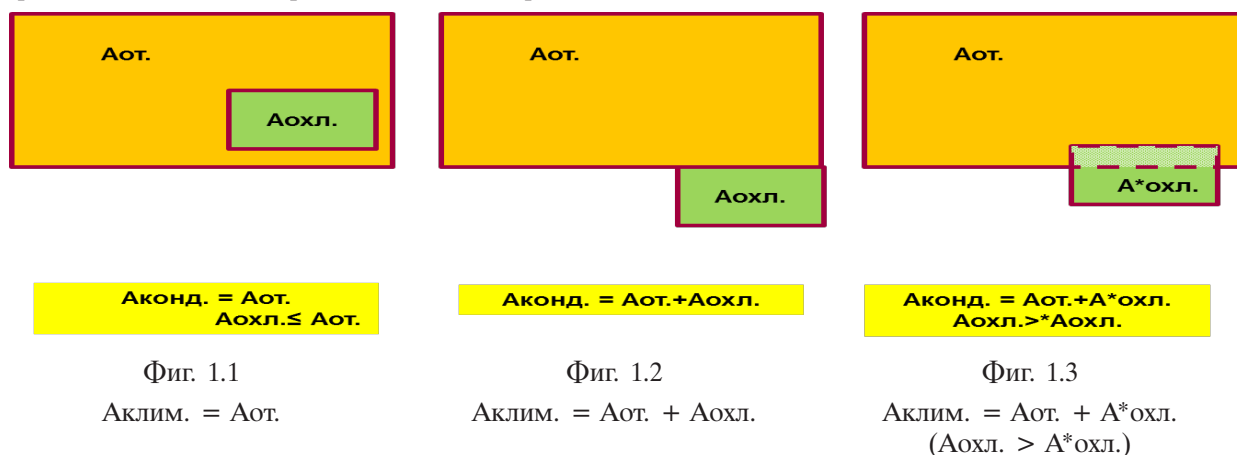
Аот.

Аохл.

Акond. = Аот.
Аохл.≤ Аот.

Фиг. 1.1

Аклим. = Аот.

Аот.

Аохл.

Аконд. = Аот.+Аохл.

Фиг. 1.2

Аклим. = Аот. + Аохл.

Аот.

А*охл.

Аконд. = Аот.+А*охл.
Аохл.>*Аохл.

Фиг. 1.3

Аклим. = Аот. + А*охл.
(Аохл. > А*охл.)